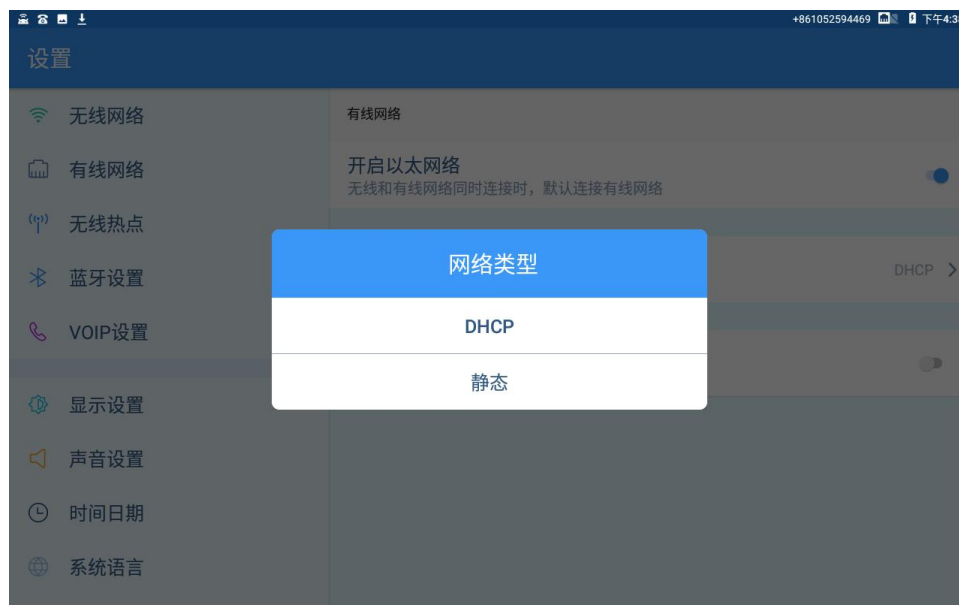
+861052594469 下午4:3

设置

无线网络

有线网络

无线热点

蓝牙设置

VOIP设置

显示设置

声音设置

时间日期

系统语言

有线网络

开启以太网络
无线和有线网络同时连接时，默认连接有线网络

DHCP

网络类型

DHCP

静态